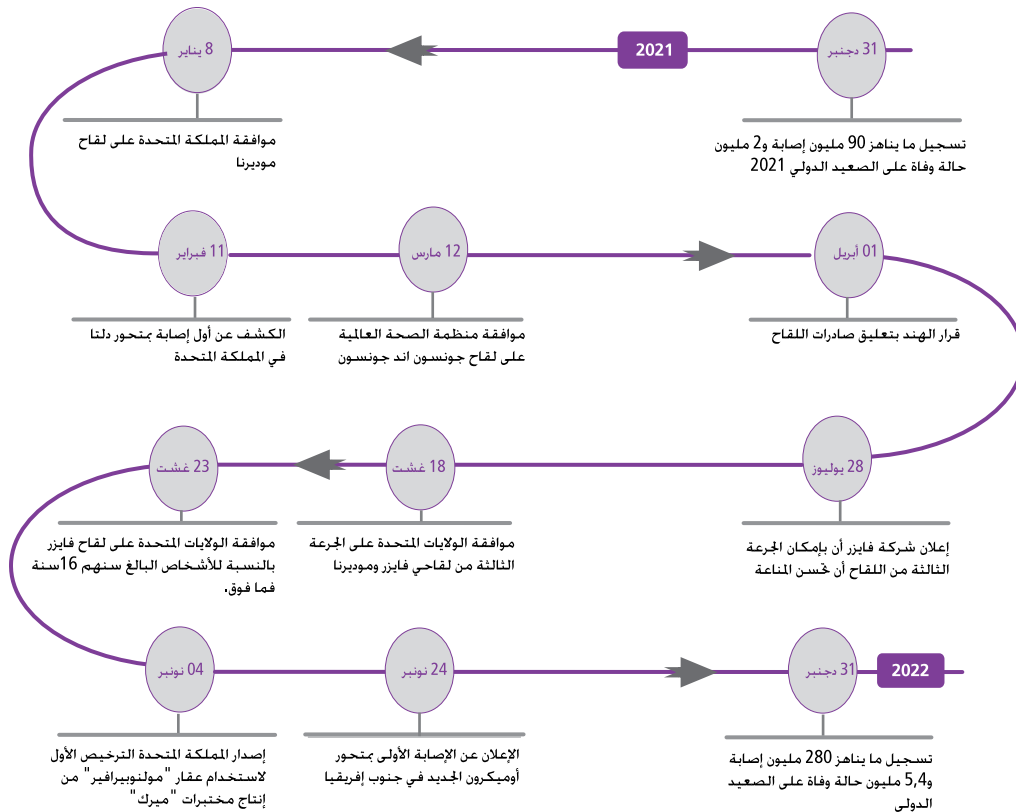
2021

31 دجنبر

تسجيل ما يناهز 90 مليون إصابة و2 مليون حالة وفاة على الصعيد الدولي 2021

8 يناير

موافقة المملكة المتحدة على لقاح موديرنا

01 أبريل

قرار الهند بتعليق صادرات اللقاح

12 مارس

موافقة منظمة الصحة العالمية على لقاح جونسون اند جونسون

11 فبراير

الكشف عن أول إصابة بمتحور دلتا في المملكة المتحدة

28 يوليوز

إعلان شركة فايزر أن بإمكان الجرعة الثالثة من اللقاح أن تحسن المناعة

18 غشت

موافقة الولايات المتحدة على الجرعة الثالثة من لقاحي فايزر وموديرنا

23 غشت

موافقة الولايات المتحدة على لقاح فايزر بالنسبة للأشخاص البالغ سنهم 16سنة فما فوق.

04 نونبر

إصدار المملكة المتحدة الترخيص الأول لاستخدام عقار "مولنوبيرافير" من إنتاج مختبرات "ميرك"

24 نونبر

الإعلان عن الإصابة الأولى بمتحور أوميكرون الجديد في جنوب إفريقيا

2022

31 دجنبر

تسجيل ما يناهز 280 مليون إصابة و5,4 مليون حالة وفاة على الصعيد الدولي